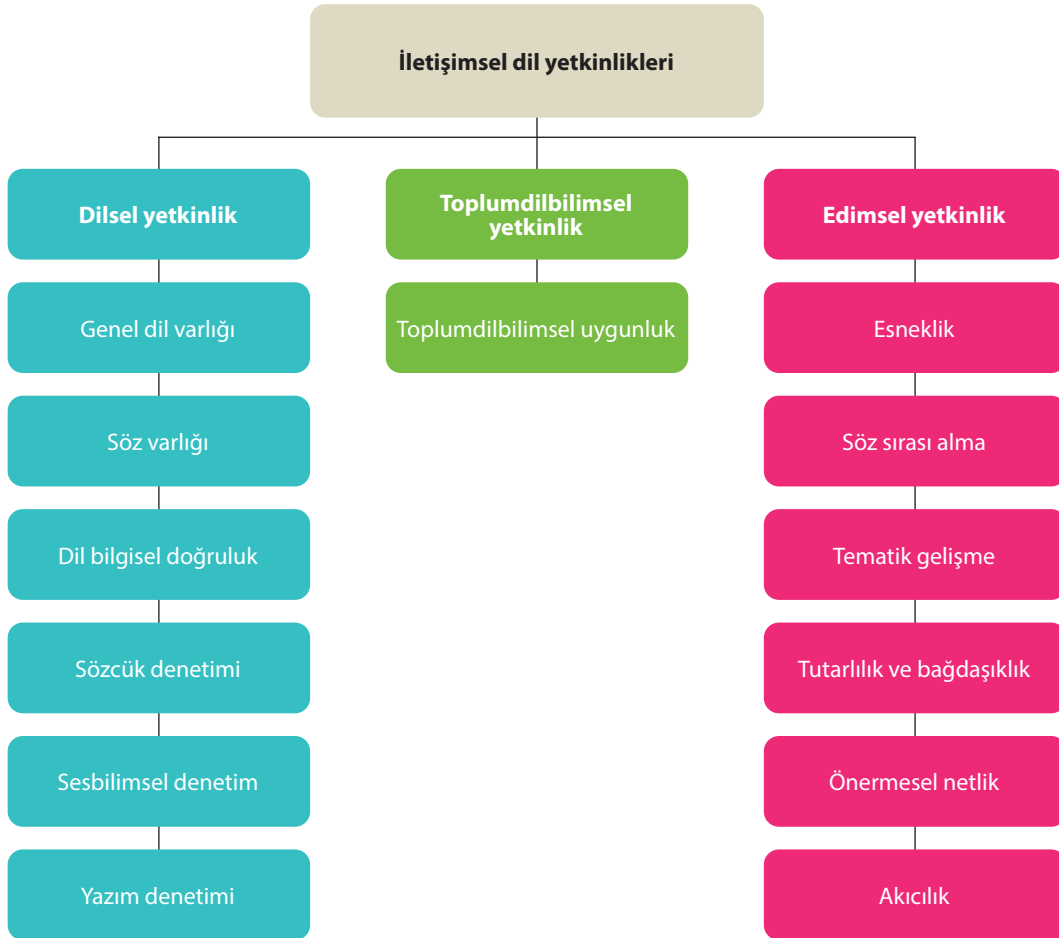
İletişimsel dil yetkinlikleri

Dilsel yetkinlik

Genel dil varlığı

Söz varlığı

Dil bilgisel doğruluk

Sözcük denetimi

Sesbilimsel denetim

Yazım denetimi

Toplumdilbilimsel yetkinlik

Toplumdilbilimsel uygunluk

Edimsel yetkinlik

Esneklik

Söz sırası alma

Tematik gelişme

Tutarlılık ve bağdaşıklık

Önermesel netlik

Akıcılık